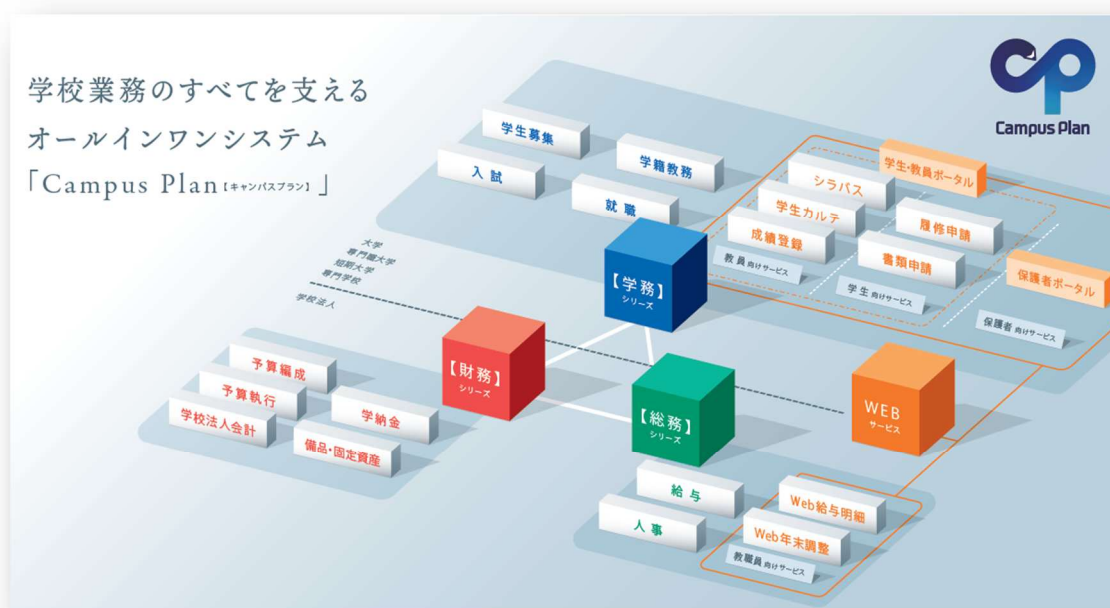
学校業務のすべてを支える
オールインワンシステム
「Campus Plan【キャンパスプラン】」

Campus Plan

学生募集
入試
学籍教務
就職

学生・教員ポータル
シラバス
学生カルテ
履修申請
成績登録
書類申請
教員 向けサービス
学生 向けサービス
保護者ポータル
保護者 向けサービス

大学
専門職大学
短期大学
専門学校

学校法人

【学務】シリーズ
【財務】シリーズ
【総務】シリーズ
WEB サービス

予算編成
予算執行
学校法人会計
学納金
備品・固定資産

給与
人事
Web給与明細
Web年末調整
教職員 向けサービス